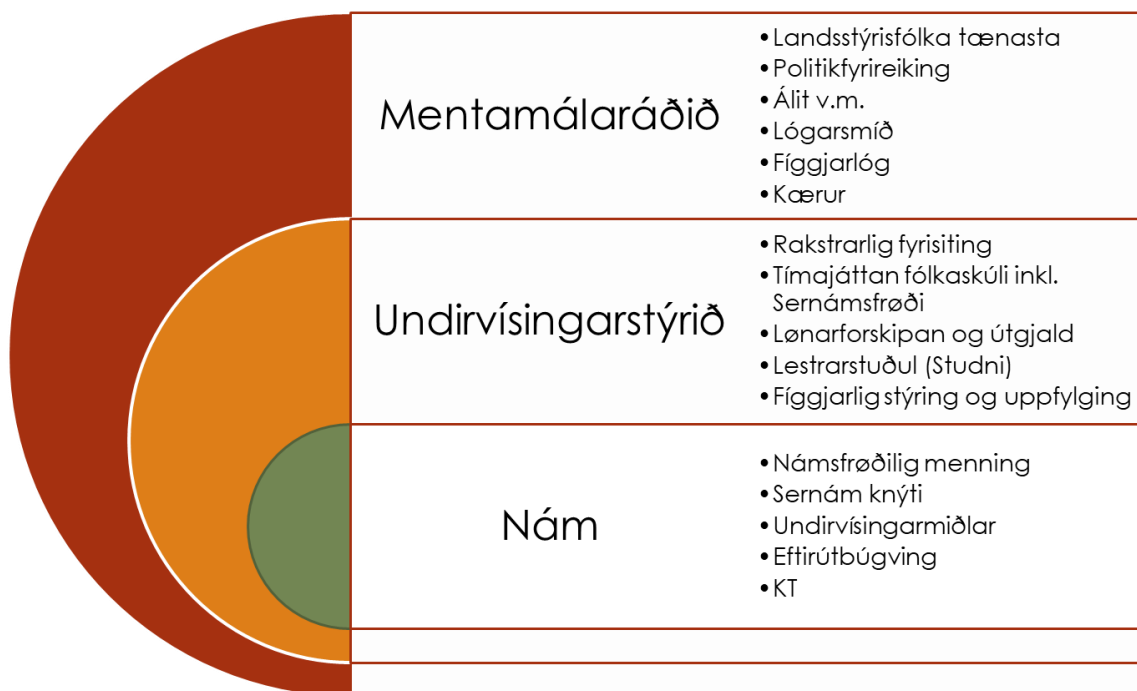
Mentamálaráðið

- Landsstýrisfólka tænasta
- Politikfyrireiking
- Álit v.m.
- Lógarsmíð
- Fíggjarlóg
- Kærur

Undirvísingarstýrið

- Rakstrarlig fyrisiting
- Tímajáttan fólkaskúli inkl. Sernámsfrøði
- Lønarforskipan og útgjald
- Lestrarstuðul (Studni)
- Fíggjarlig stýring og uppfylging

Nám

- Námsfrøðilig menning
- Sernám knýti
- Undirvísingarmiðlar
- Eftirútbúgving
- KT